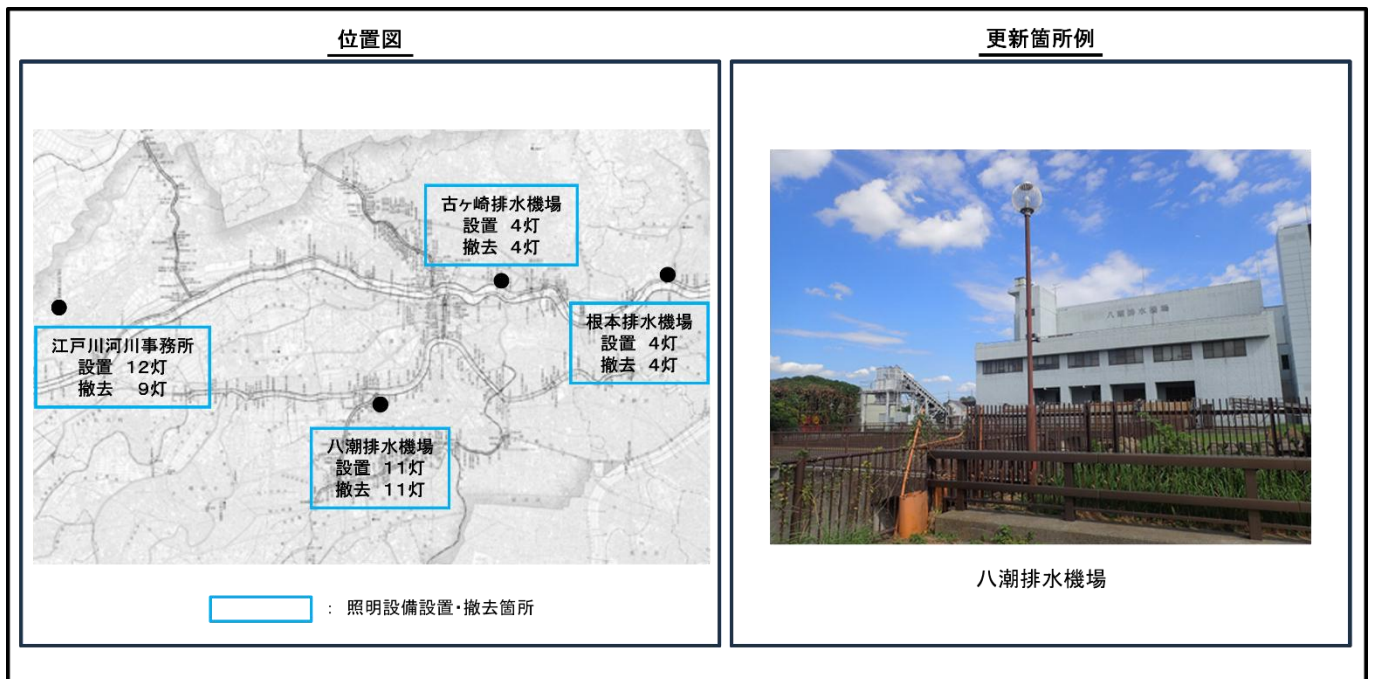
位置図

古ヶ崎排水機場
設置 4灯
撤去 4灯

江戸川河川事務所
設置 12灯
撤去 9灯

根本排水機場
設置 4灯
撤去 4灯

八潮排水機場
設置 11灯
撤去 11灯

: 照明設備設置・撤去箇所

更新箇所例

八潮排水機場

八潮排水機場